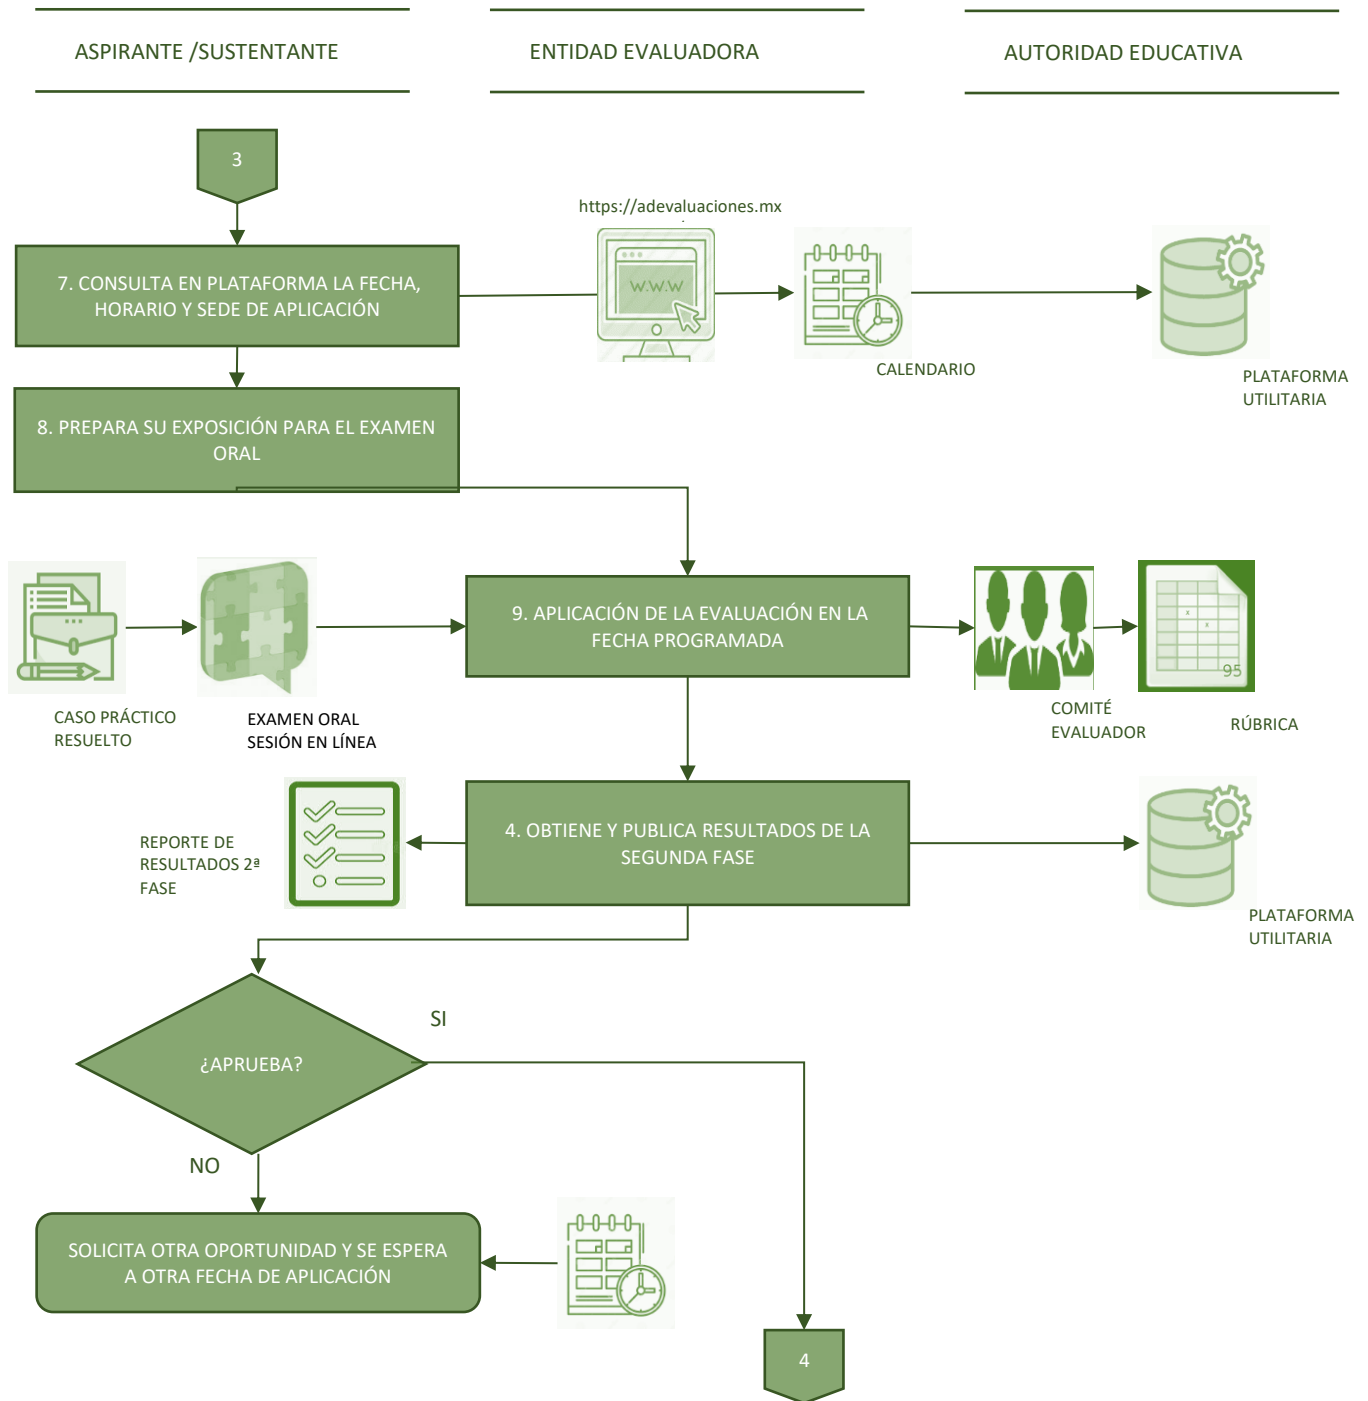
ASPIRANTE /SUSTENTANTE

ENTIDAD EVALUADORA

AUTORIDAD EDUCATIVA

3

https://adevaluaciones.mx

7. CONSULTA EN PLATAFORMA LA FECHA, HORARIO Y SEDE DE APLICACIÓN

W.W.W

CALENDARIO

PLATAFORMA UTILITARIA

8. PREPARA SU EXPOSICIÓN PARA EL EXAMEN ORAL

9. APLICACIÓN DE LA EVALUACIÓN EN LA FECHA PROGRAMADA

CASO PRÁCTICO RESUELTO

EXAMEN ORAL SESIÓN EN LÍNEA

COMITÉ EVALUADOR

95

RÚBRICA

REPORTE DE RESULTADOS 2ª FASE

4. OBTIENE Y PUBLICA RESULTADOS DE LA SEGUNDA FASE

PLATAFORMA UTILITARIA

SI

¿APRUEBA?

NO

SOLICITA OTRA OPORTUNIDAD Y SE ESPERA A OTRA FECHA DE APLICACIÓN

4